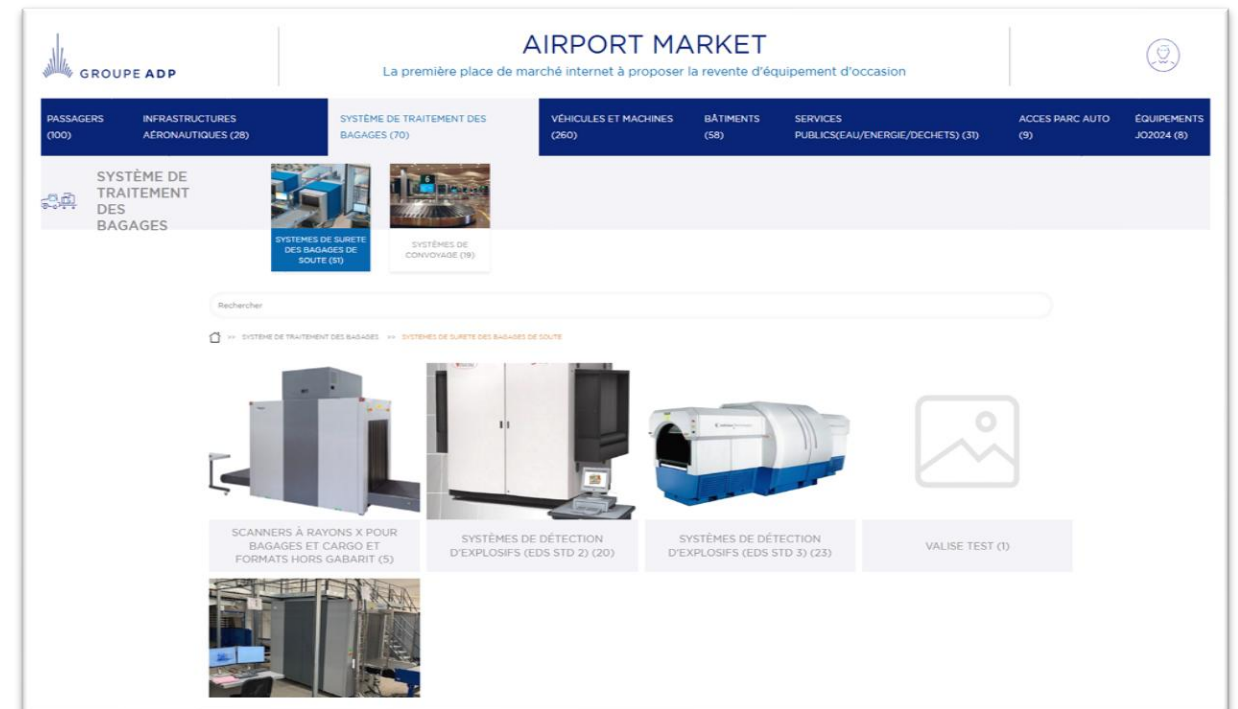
GROUPE ADP

AIRPORT MARKET

La première place de marché internet à proposer la revente d'équipement d'occasion

PASSAGERS (100)

INFRASTRUCTURES AÉRONAUTIQUES (28)

SYSTÈME DE TRAITEMENT DES BAGAGES (70)

VÉHICULES ET MACHINES (260)

BÂTIMENTS (58)

SERVICES PUBLICS(EAU/ENERGIE/DECHETS) (31)

ACCES PARC AUTO (9)

ÉQUIPEMENTS JO2024 (8)

SYSTÈME DE TRAITEMENT DES BAGAGES

SYSTEMES DE SURETE DES BAGAGES DE SOUTE (51)

SYSTÈMES DE CONVOYAGE (19)

Rechercher

>> SYSTEME DE TRAITEMENT DES BAGAGES >> SYSTEMES DE SURETE DES BAGAGES DE SOUTE

SCANNERS À RAYONS X POUR BAGAGES ET CARGO ET FORMATS HORS GABARIT (5)

SYSTÈMES DE DÉTECTION D'EXPLOSIFS (EDS STD 2) (20)

SYSTÈMES DE DÉTECTION D'EXPLOSIFS (EDS STD 3) (23)

VALISE TEST (1)